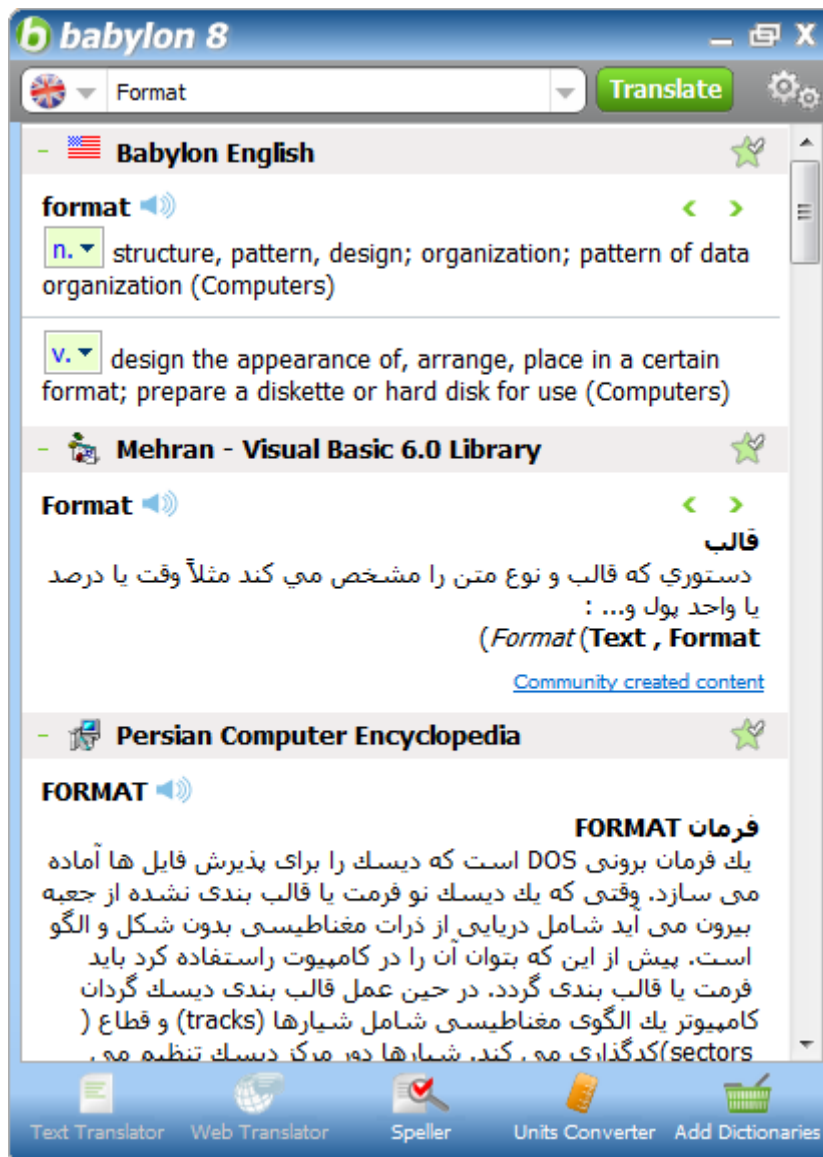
babylon 8

Format

Translate

– Babylon English

format

n. structure, pattern, design; organization; pattern of data organization (Computers)

v. design the appearance of, arrange, place in a certain format; prepare a diskette or hard disk for use (Computers)

– Mehran - Visual Basic 6.0 Library

Format

قالب
دستوري كه قالب و نوع متن را مشخص مي كند مثلاً وقت يا درصد يا واحد پول و... :
(Format (Text , Format

Community created content

– Persian Computer Encyclopedia

FORMAT

فرمان FORMAT
يك فرمان برونی DOS است كه ديسك را برای پذيرش فايل ها آماده می سازد. وقتی كه يك ديسك نو فرمت يا قالب بندی نشده از جعبه بيرون می آيد شامل دريايی از ذرات مغناطيسی بدون شكل و الگو است. پيش از اين كه بتوان آن را در كامپيوتر راستفاده كرد بايد فرمت يا قالب بندی گردد. در حين عمل قالب بندی ديسك گردان كامپيوتر يك الگوی مغناطيسی شامل شيارها (tracks) و قطاع (sectors)كدگذاری می كند. شيارها دور مركز ديسك تنظيم می

Text Translator Web Translator Speller Units Converter Add Dictionaries